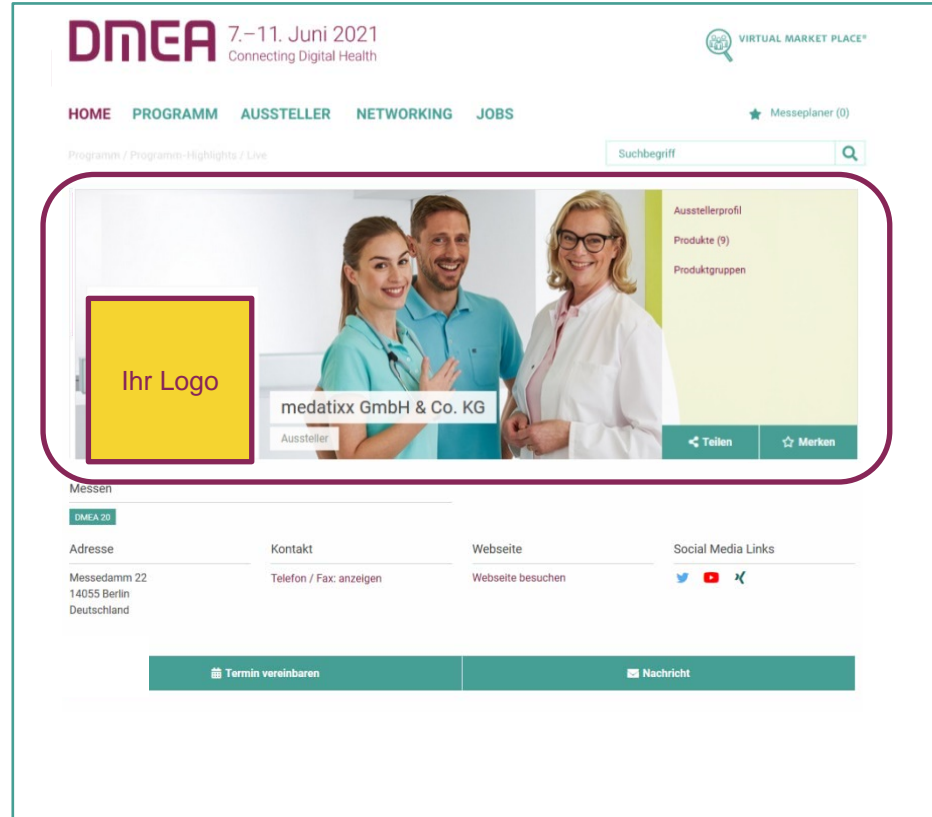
DMEA 7.–11. Juni 2021
Connecting Digital Health

VIRTUAL MARKET PLACE®

HOME PROGRAMM AUSSTELLER NETWORKING JOBS

Messeplaner (0)

Programm / Programm-Highlights / Live

Suchbegriff

Ausstellerprofil
Produkte (9)
Produktgruppen

Ihr Logo

medatixx GmbH & Co. KG
Aussteller

Teilen
Merken

Messen
DMEA 20

Adresse
Messedamm 22
14055 Berlin
Deutschland

Kontakt
Telefon / Fax: anzeigen

Webseite
Webseite besuchen

Social Media Links

Termin vereinbaren
Nachricht